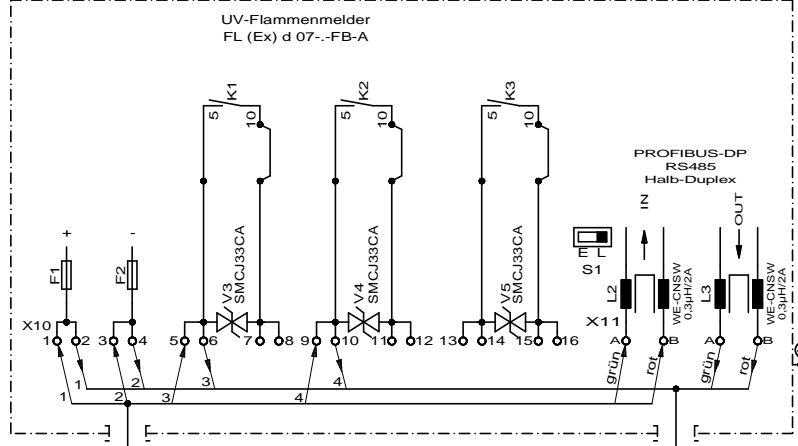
UV-Flammenmelder
FL (Ex) d 07-.-FB-A

K1
5
10

K2
5
10

K3
5
10

PROFIBUS-DP
RS485
Halb-Duplex

IN
OUT

E L
S1

+
-
F1
F2

V3
SMCJ33CA
V4
SMCJ33CA
V5
SMCJ33CA

L2
WE-CNSW
0,3µH/2A
L3
WE-CNSW
0,3µH/2A

X10
1 2 3 4 5 6 7 8 9 10 11 12 13 14 15 16

X11
A B A B

grün rot grün rot

1 2 3 4
1 2 3 4